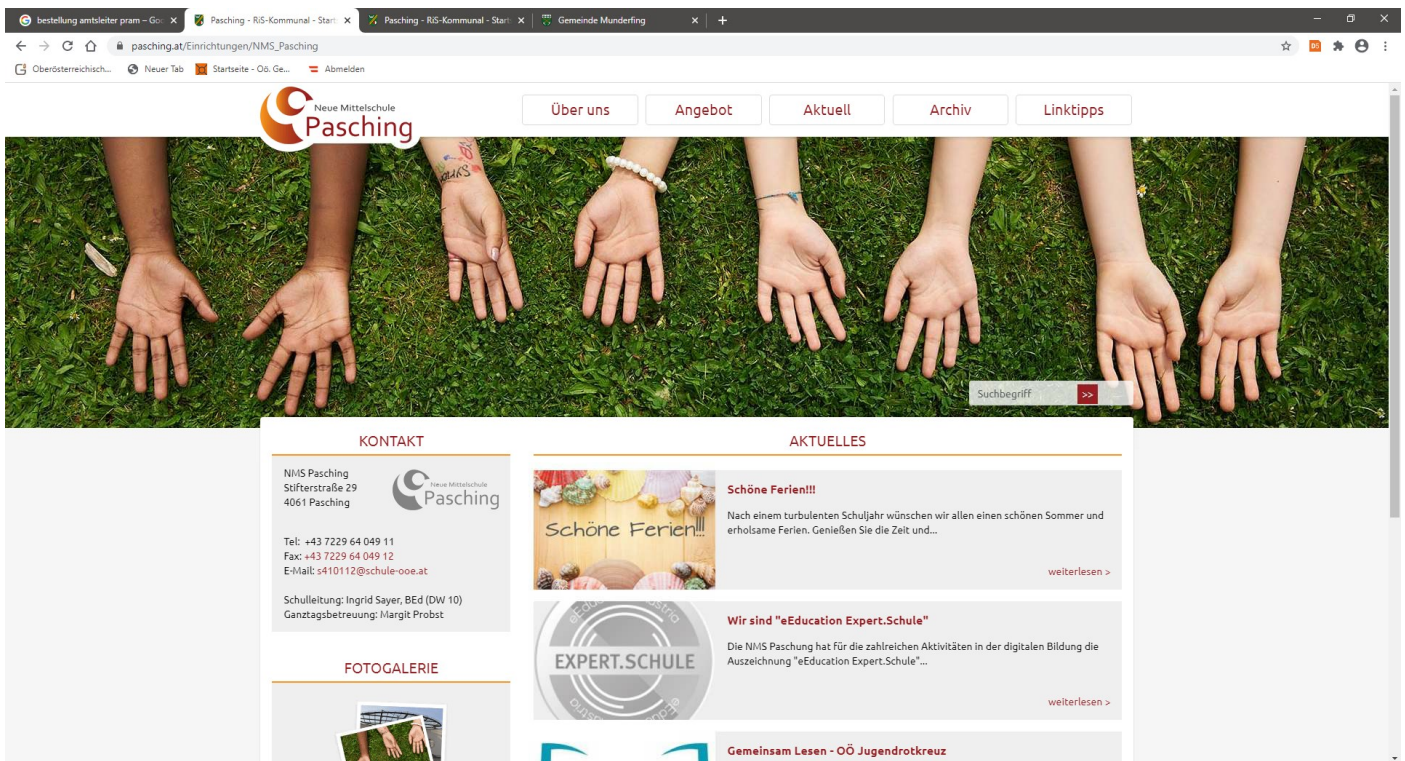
bestellung amtsleiter pram – Go ×
Pasching - RiS-Kommunal - Start ×
Pasching - RiS-Kommunal - Start ×
Gemeinde Munderfing ×
+

pasching.at/Einrichtungen/NMS_Pasching

Oberösterreichisch... Neuer Tab Startseite - Oö. Ge... Abmelden

Neue Mittelschule Pasching

Über uns
Angebot
Aktuell
Archiv
Linktipps

Suchbegriff >>

KONTAKT

NMS Pasching
Stifterstraße 29
4061 Pasching

Neue Mittelschule Pasching

Tel: +43 7229 64 049 11
Fax: +43 7229 64 049 12
E-Mail: s410112@schule-ooe.at

Schulleitung: Ingrid Sayer, BEd (DW 10)
Ganztagsbetreuung: Margit Probst

FOTOGALERIE

AKTUELLES

Schöne Ferien!!!

Schöne Ferien!!!

Nach einem turbulenten Schuljahr wünschen wir allen einen schönen Sommer und erholsame Ferien. Genießen Sie die Zeit und...

weiterlesen >

EXPERT.SCHULE

Wir sind "eEducation Expert.Schule"

Die NMS Paschung hat für die zahlreichen Aktivitäten in der digitalen Bildung die Auszeichnung "eEducation Expert.Schule"...

weiterlesen >

Gemeinsam Lesen - OÖ Jugendrotkreuz